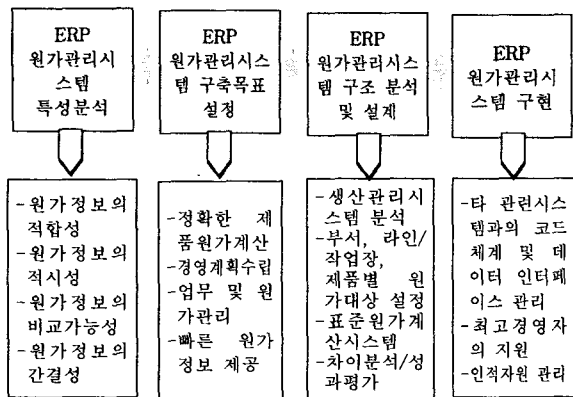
ERP 원가관리시스템 특성분석

ERP 원가관리시스템 구축목표 설정

ERP 원가관리시스템 구조 분석 및 설계

ERP 원가관리시스템 구현

-원가정보의 적합성
-원가정보의 적시성
-원가정보의 비교가능성
-원가정보의 간결성

-정확한 제품원가계산
-경영계획수립
-업무 및 원가관리
-빠른 원가정보 제공

-생산관리시스템 분석
-부서, 라인/작업장, 제품별 원가대상 설정
-표준원가계산시스템
-차이분석/성과평가

-타 관련시스템과의 코드체계 및 데이터 인터페이스 관리
-최고경영자의 지원
-인적자원 관리